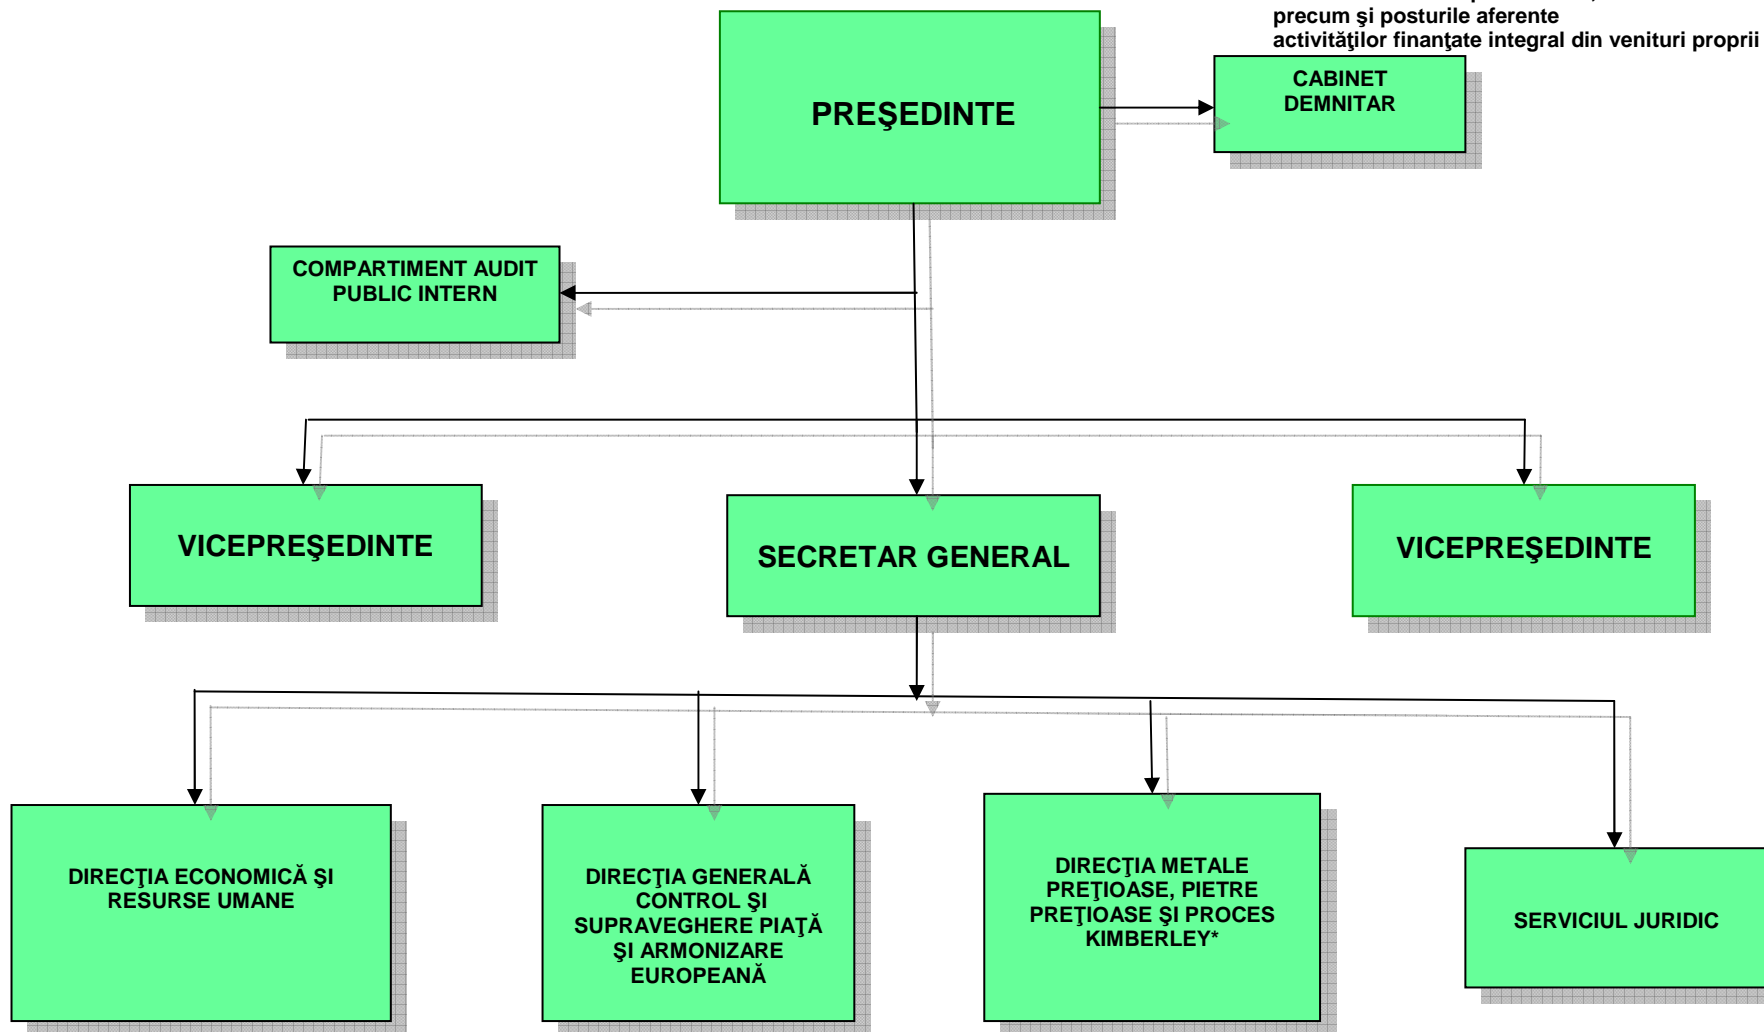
precum şi posturile aferente activităţilor finanţate integral din venituri proprii

PREŞEDINTE

CABINET DEMNITAR

COMPARTIMENT AUDIT PUBLIC INTERN

VICEPREŞEDINTE

SECRETAR GENERAL

VICEPREŞEDINTE

DIRECŢIA ECONOMICĂ ŞI RESURSE UMANE

DIRECŢIA GENERALĂ CONTROL ŞI SUPRAVEGHERE PIAŢĂ ŞI ARMONIZARE EUROPEANĂ

DIRECŢIA METALE PREŢIOASE, PIETRE PREŢIOASE ŞI PROCES KIMBERLEY*

SERVICIUL JURIDIC